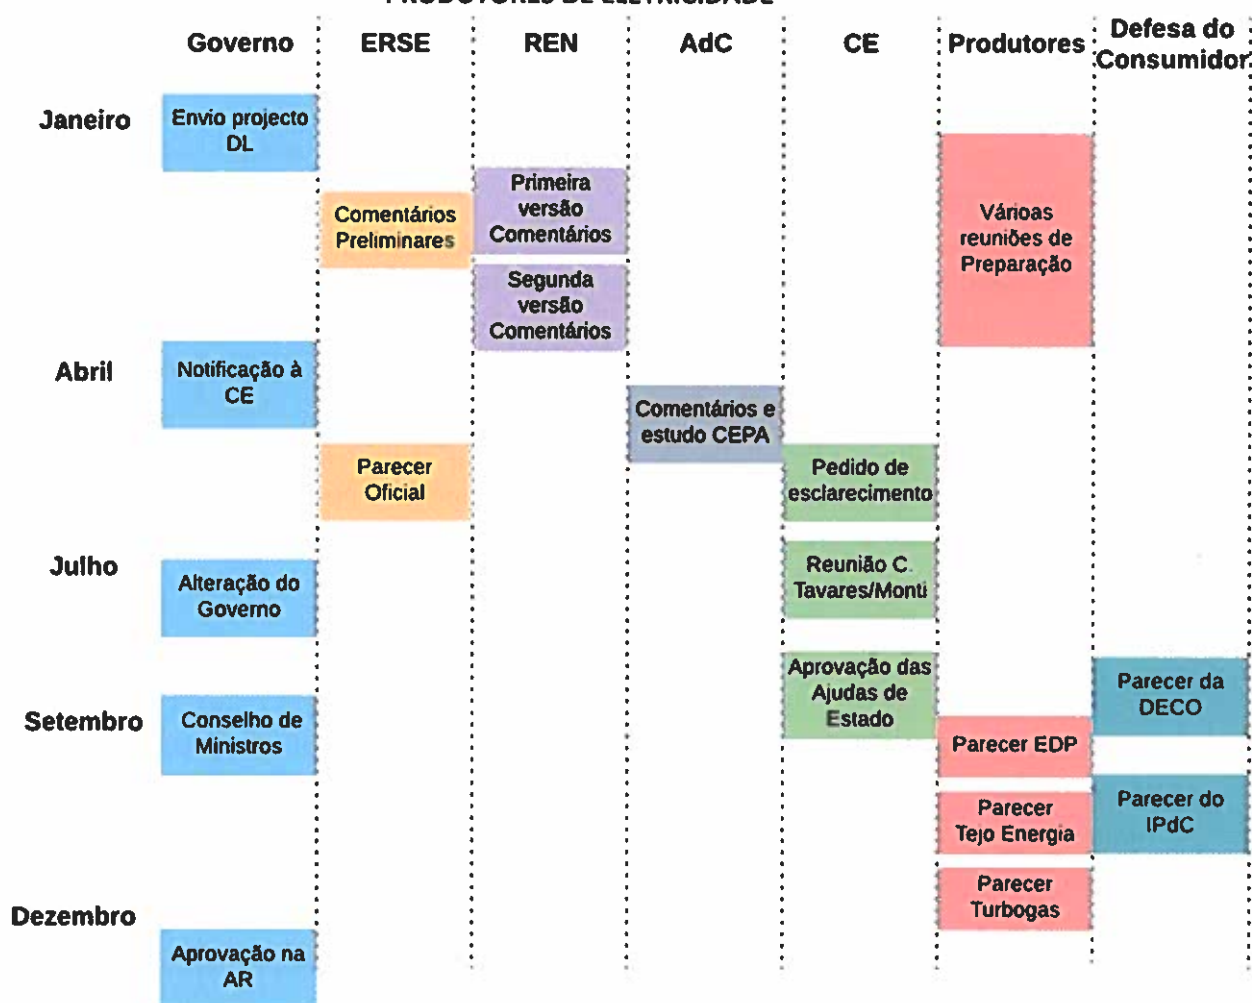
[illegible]

Governo

ERSE

REN

AdC

CE

Produtores

Defesa do Consumidor

Janeiro

Envio projecto DL

Primeira versão Comentários

Comentários Preliminares

Várioas reuniões de Preparação

Segunda versão Comentários

Abril

Notificação à CE

Comentários e estudo CEPA

Parecer Oficial

Pedido de esclarecimento

Julho

Alteração do Governo

Reunião C. Tavares/Monti

Aprovação das Ajudas de Estado

Parecer da DECO

Setembro

Conselho de Ministros

Parecer EDP

Parecer Tejo Energia

Parecer do IPdC

Parecer Turbogas

Dezembro

Aprovação na AR